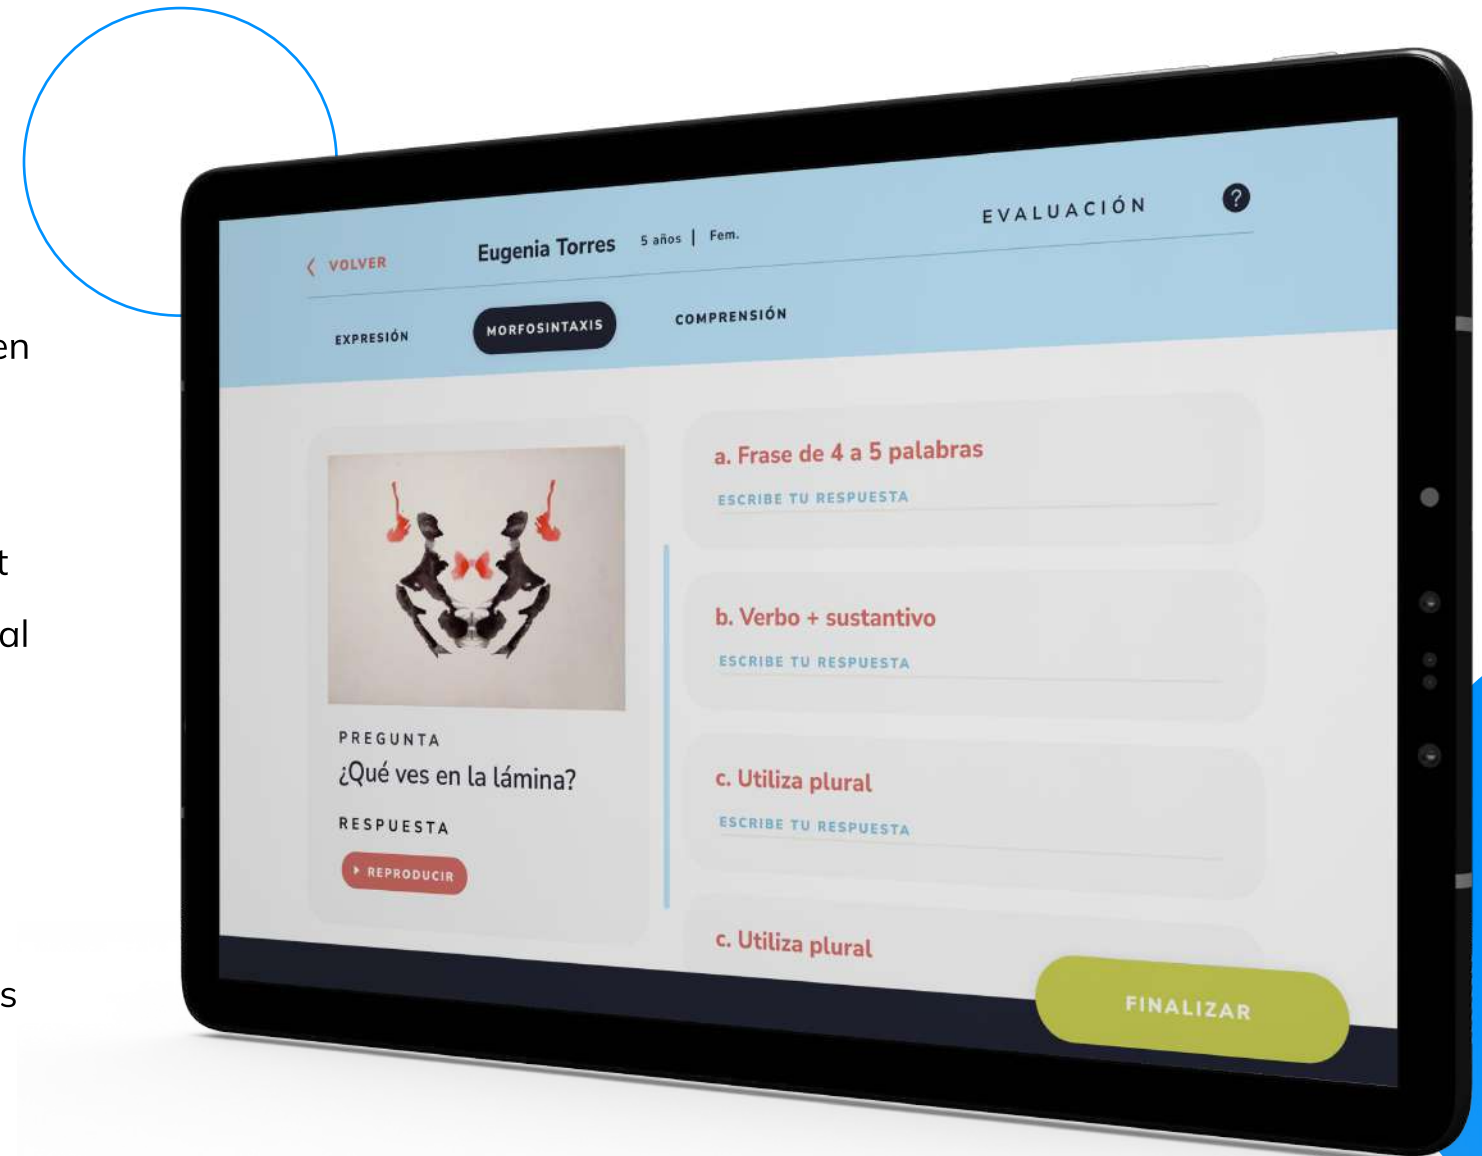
en

t

al

s

VOLVER Eugenia Torres 5 años | Fem.

EVALUACIÓN ?

EXPRESIÓN MORFOSINTAXIS COMPRENSIÓN

PREGUNTA
¿Qué ves en la lámina?

RESPUESTA
REPRODUCIR

a. Frase de 4 a 5 palabras
ESCRIBE TU RESPUESTA

b. Verbo + sustantivo
ESCRIBE TU RESPUESTA

c. Utiliza plural
ESCRIBE TU RESPUESTA

c. Utiliza plural

FINALIZAR